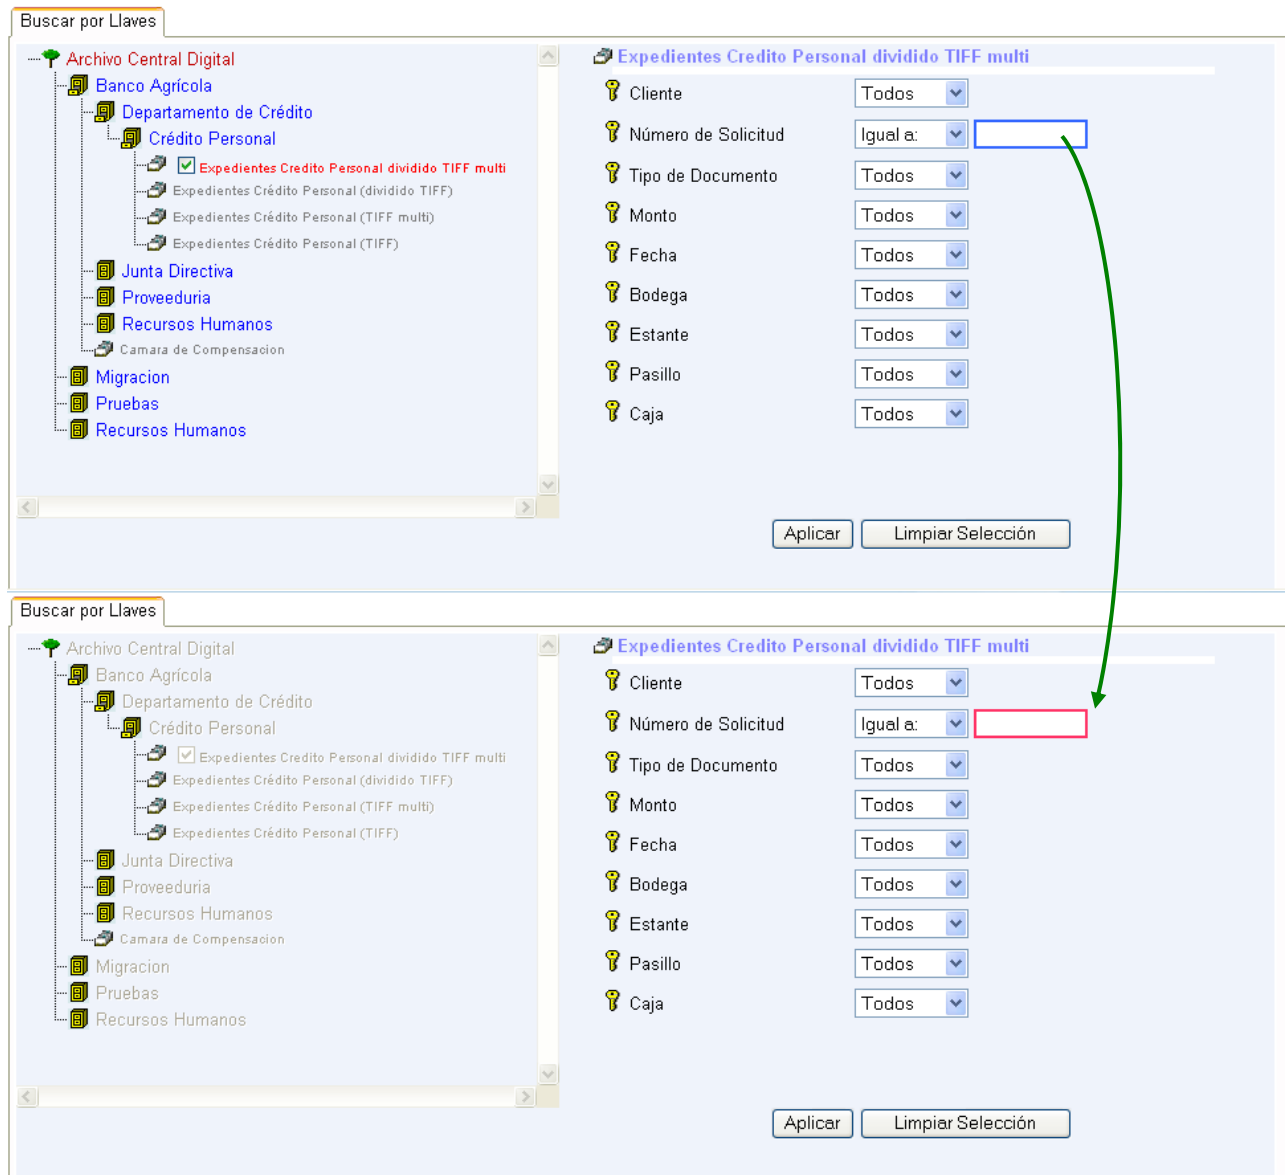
Buscar por Llaves

Archivo Central Digital
Banco Agrícola
Departamento de Crédito
Crédito Personal
Expedientes Credito Personal dividido TIFF multi
Expedientes Crédito Personal (dividido TIFF)
Expedientes Crédito Personal (TIFF multi)
Expedientes Crédito Personal (TIFF)
Junta Directiva
Proveeduria
Recursos Humanos
Camara de Compensacion
Migracion
Pruebas
Recursos Humanos

Expedientes Credito Personal dividido TIFF multi

| | |
|---|---|
| Cliente | Todos |
| Número de Solicitud | Igual a: |
| Tipo de Documento | Todos |
| Monto | Todos |
| Fecha | Todos |
| Bodega | Todos |
| Estante | Todos |
| Pasillo | Todos |
| Caja | Todos |

Aplicar Limpiar Selección

Buscar por Llaves

Archivo Central Digital
Banco Agrícola
Departamento de Crédito
Crédito Personal
Expedientes Credito Personal dividido TIFF multi
Expedientes Crédito Personal (dividido TIFF)
Expedientes Crédito Personal (TIFF multi)
Expedientes Crédito Personal (TIFF)
Junta Directiva
Proveeduria
Recursos Humanos
Camara de Compensacion
Migracion
Pruebas
Recursos Humanos

Expedientes Credito Personal dividido TIFF multi

| | |
|---|---|
| Cliente | Todos |
| Número de Solicitud | Igual a: |
| Tipo de Documento | Todos |
| Monto | Todos |
| Fecha | Todos |
| Bodega | Todos |
| Estante | Todos |
| Pasillo | Todos |
| Caja | Todos |

Aplicar Limpiar Selección